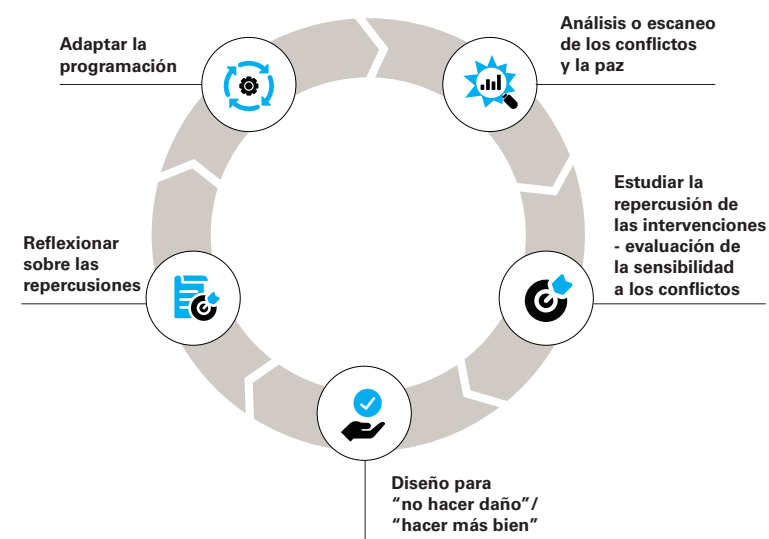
Análisis o escaneo de los conflictos y la paz

Estudiar la repercusión de las intervenciones - evaluación de la sensibilidad a los conflictos

Diseño para “no hacer daño”/ “hacer más bien”

Reflexionar sobre las repercusiones

Adaptar la programación